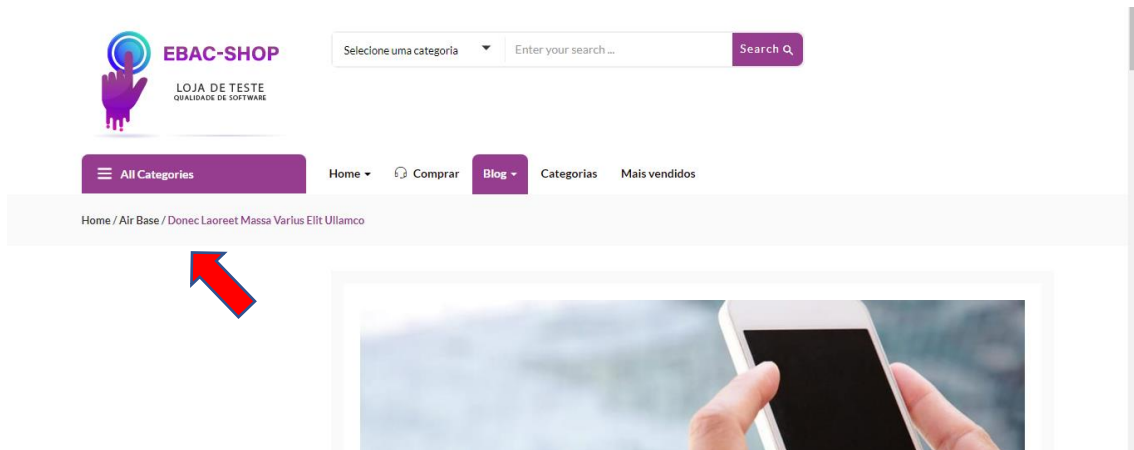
EBAC-SHOP
LOJA DE TESTE
QUALIDADE DE SOFTWARE

Selecione uma categoria
Enter your search ...
Search

All Categories
Home
Comprar
Blog
Categorias
Mais vendidos

Home / Air Base / Donec Laoreet Massa Varius Elit Ullamco